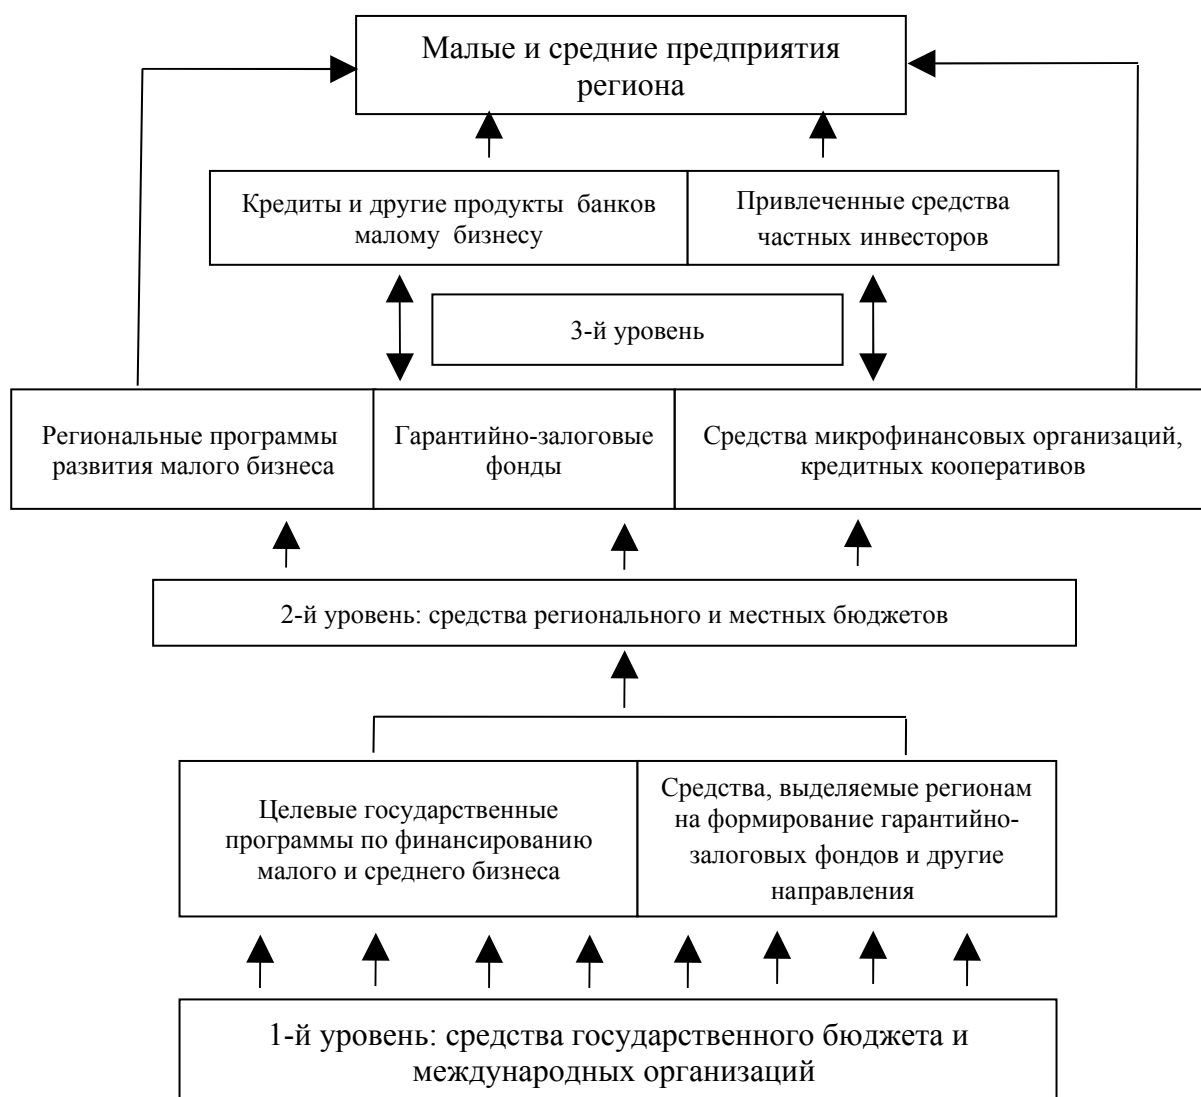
Малые и средние предприятия региона

Кредиты и другие продукты банков малому бизнесу

Привлеченные средства частных инвесторов

3-й уровень

Региональные программы развития малого бизнеса

Гарантийно-залоговые фонды

Средства микрофинансовых организаций, кредитных кооперативов

2-й уровень: средства регионального и местных бюджетов

Целевые государственные программы по финансированию малого и среднего бизнеса

Средства, выделяемые регионам на формирование гарантийно-залоговых фондов и другие направления

1-й уровень: средства государственного бюджета и международных организаций